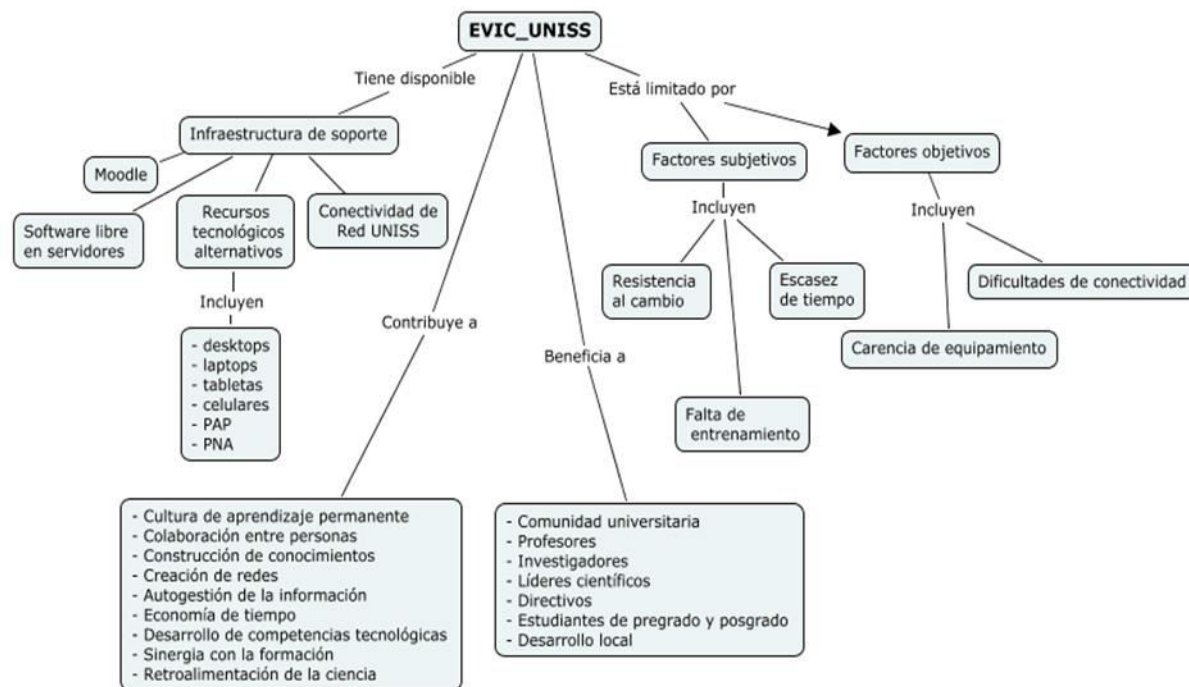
EVIC_UNISS

Tiene disponible

Infraestructura de soporte

Moodle

Software libre en servidores

Recursos tecnológicos alternativos

Conectividad de Red UNISS

Incluyen

- desktops
- laptops
- tabletas
- celulares
- PAP
- PNA

Contribuye a

- Cultura de aprendizaje permanente
- Colaboración entre personas
- Construcción de conocimientos
- Creación de redes
- Autogestión de la información
- Economía de tiempo
- Desarrollo de competencias tecnológicas
- Sinergia con la formación
- Retroalimentación de la ciencia

Beneficia a

- Comunidad universitaria
- Profesores
- Investigadores
- Líderes científicos
- Directivos
- Estudiantes de pregrado y posgrado
- Desarrollo local

Está limitado por

Factores subjetivos

Incluyen

Resistencia al cambio

Escasez de tiempo

Falta de entrenamiento

Factores objetivos

Incluyen

Dificultades de conectividad

Carencia de equipamiento